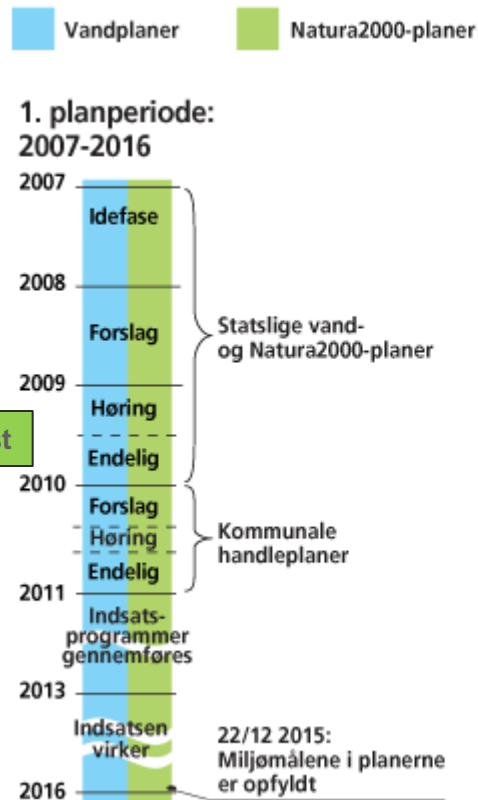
Vandplaner

Natura2000-planer

1. planperiode: 2007-2016

2007

Idefase

2008

Forslag

2009

Høring

Endelig

2010

Forslag

Høring

Endelig

2011

Indsatsprogrammer gennemføres

2013

Indsatsen virker

2016

Statslige vand- og Natura2000-planer

Kommunale handleplaner

22/12 2015: Miljømålene i planerne er opfyldt

t